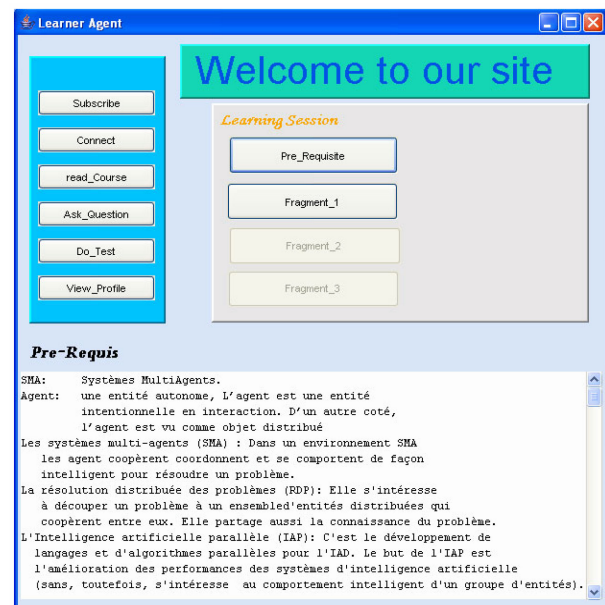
Learner Agent

Welcome to our site

Subscribe
Connect
read_Course
Ask_Question
Do_Test
View_Profile

Learning Session
Pre_Requisite
Fragment_1
Fragment_2
Fragment_3

Pre-Requis

SMA: Systèmes MultiAgents.
Agent: une entité autonome, L'agent est une entité intentionnelle en interaction. D'un autre coté, l'agent est vu comme objet distribué
Les systèmes multi-agents (SMA) : Dans un environnement SMA les agent coopèrent coordonnent et se comportent de façon intelligent pour résoudre un problème.
La résolution distribuée des problèmes (RDP): Elle s'intéresse à découper un problème à un ensembled'entités distribuées qui coopèrent entre eux. Elle partage aussi la connaissance du problème.
L'Intelligence artificielle parallèle (IAP): C'est le développement de langages et d'algorithmes parallèles pour l'IAD. Le but de l'IAP est l'amélioration des performances des systèmes d'intelligence artificielle (sans, toutefois, s'intéresse au comportement intelligent d'un groupe d'entités).